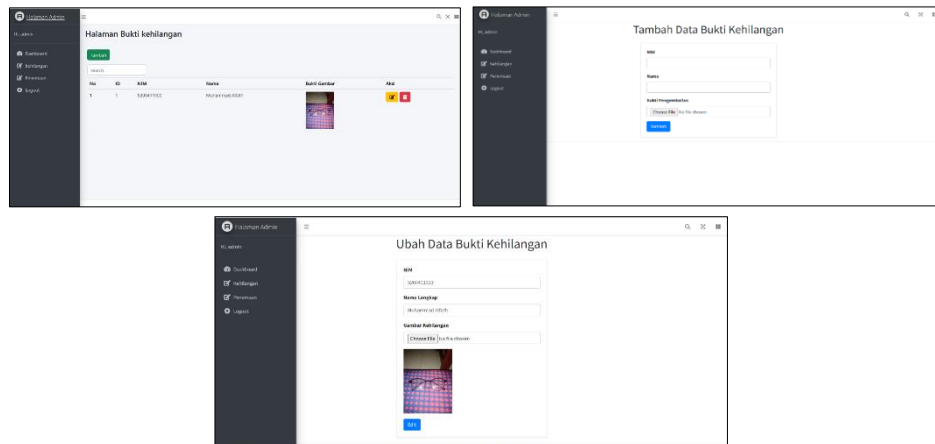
Halaman Admin

Hi, admin

Dashboard
Kehilangan
Penemuan
Logout

Halaman Bukti kehilangan

Tambah

Search

| No | ID | NIM | Nama | Bukti Gambar | Aksi |
|---|---|---|---|---|---|
| 1 | 1 | 5200411333 | Muhammad Alfath | | |

Halaman Admin

Hi, admin

Dashboard
Kehilangan
Penemuan
Logout

Tambah Data Bukti Kehilangan

NIM

Nama

Bukti Pengembalian

Choose File No file chosen

Simpan

Halaman Admin

Hi, admin

Dashboard
Kehilangan
Penemuan
Logout

Ubah Data Bukti Kehilangan

NIM

5200411333

Nama Lengkap

Muhammad Alfath

Gambar Kehilangan

Choose File No file chosen

Edit